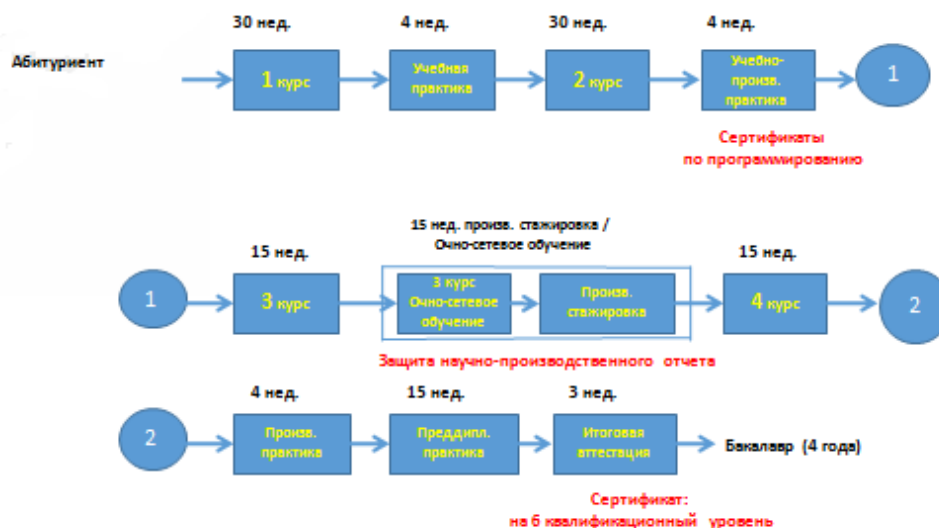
Абитуриент

30 нед.
1 курс

4 нед.
Учебная практика

30 нед.
2 курс

4 нед.
Учебно-произв. практика

1

Сертификаты по программированию

1

15 нед.
3 курс

15 нед. произв. стажировка / Очно-сетевое обучение

3 курс Очно-сетевое обучение

Произв. стажировка

15 нед.
4 курс

2

Защита научно-производственного отчета

2

4 нед.
Произв. практика

15 нед.
Преддипл. практика

3 нед.
Итоговая аттестация

Бакалавр (4 года)

Сертификат: на 6 квалификационный уровень